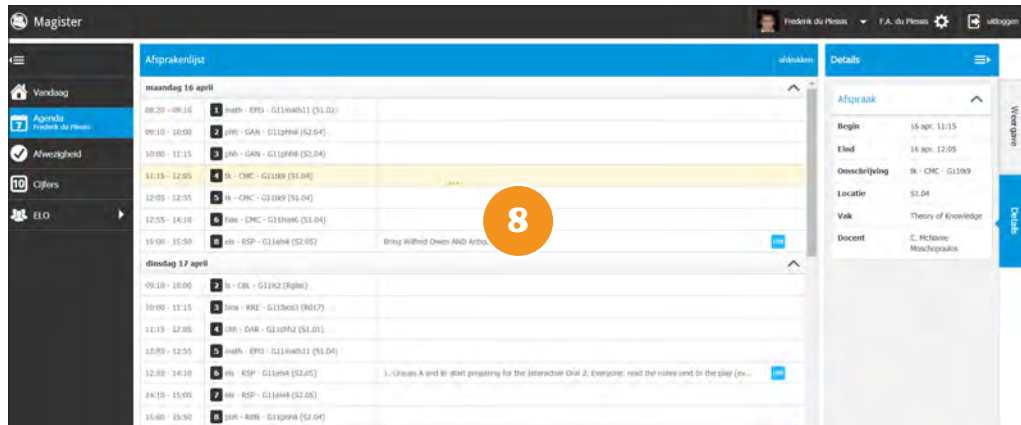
Magister

Frederik du Plessis F.A. du Plessis uitloggen

Vandaag
Agenda
Frederik du Plessis
Afwezigheid
Cijfers
ELO

Afsprakenlijst afdrukken

maandag 16 april
08:20 - 09:10 1 math - EPO - G11math11 (S1.02)
09:10 - 10:00 2 phh - GAN - G11phh8 (S2.04)
10:00 - 11:15 3 phh - GAN - G11phh8 (S2.04)
11:15 - 12:05 4 tk - CMC - G11tk9 (S1.04)
12:05 - 12:55 5 tk - CMC - G11tk9 (S1.04)
12:55 - 14:10 6 hiss - CMC - G11hiss6 (S1.04)
15:00 - 15:50 8 els - RSP - G11els4 (S2.05) Bring Wilfred Owen AND Arbo...

dinsdag 17 april
09:10 - 10:00 2 ls - CBL - G11ls2 (Ilglas)
10:00 - 11:15 3 bms - RRE - G11bms3 (R017)
11:15 - 12:05 4 chh - DAR - G11chh2 (S1.01)
12:05 - 12:55 5 math - EPO - G11math11 (S1.04)
12:55 - 14:10 6 els - RSP - G11els4 (S2.05) 1. Groups A and B: start preparing for the Interactive Oral 2. Everyone: read the notes next to the play (ev...
14:10 - 15:00 7 els - RSP - G11els4 (S2.05)
16:00 - 15:50 8 phh - RBN - G11phh8 (S2.04)

8

Details

Afspraak
Begin 16 apr. 11:15
Eind 16 apr. 12:05
Omschrijving tk - CMC - G11tk9
Locatie S1.04
Vak Theory of Knowledge
Docent C. McNamie-Moschopoulos

Weergave
Details